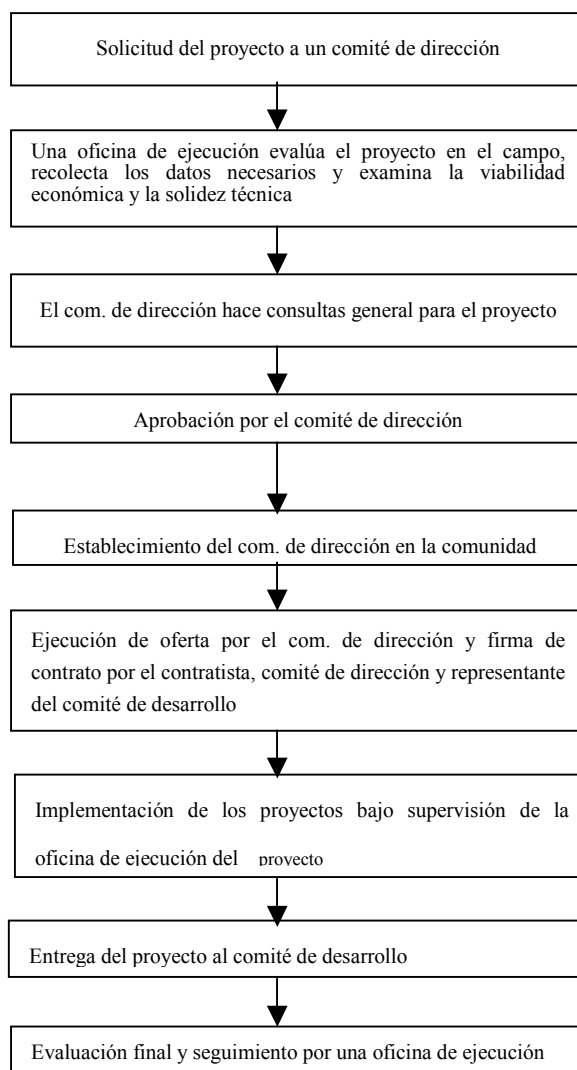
Solicitud del proyecto a un comité de dirección

Una oficina de ejecución evalúa el proyecto en el campo, recolecta los datos necesarios y examina la viabilidad económica y la solidez técnica

El com. de dirección hace consultas general para el proyecto

Aprobación por el comité de dirección

Establecimiento del com. de dirección en la comunidad

Ejecución de oferta por el com. de dirección y firma de contrato por el contratista, comité de dirección y representante del comité de desarrollo

Implementación de los proyectos bajo supervisión de la oficina de ejecución del proyecto

Entrega del proyecto al comité de desarrollo

Evaluación final y seguimiento por una oficina de ejecución